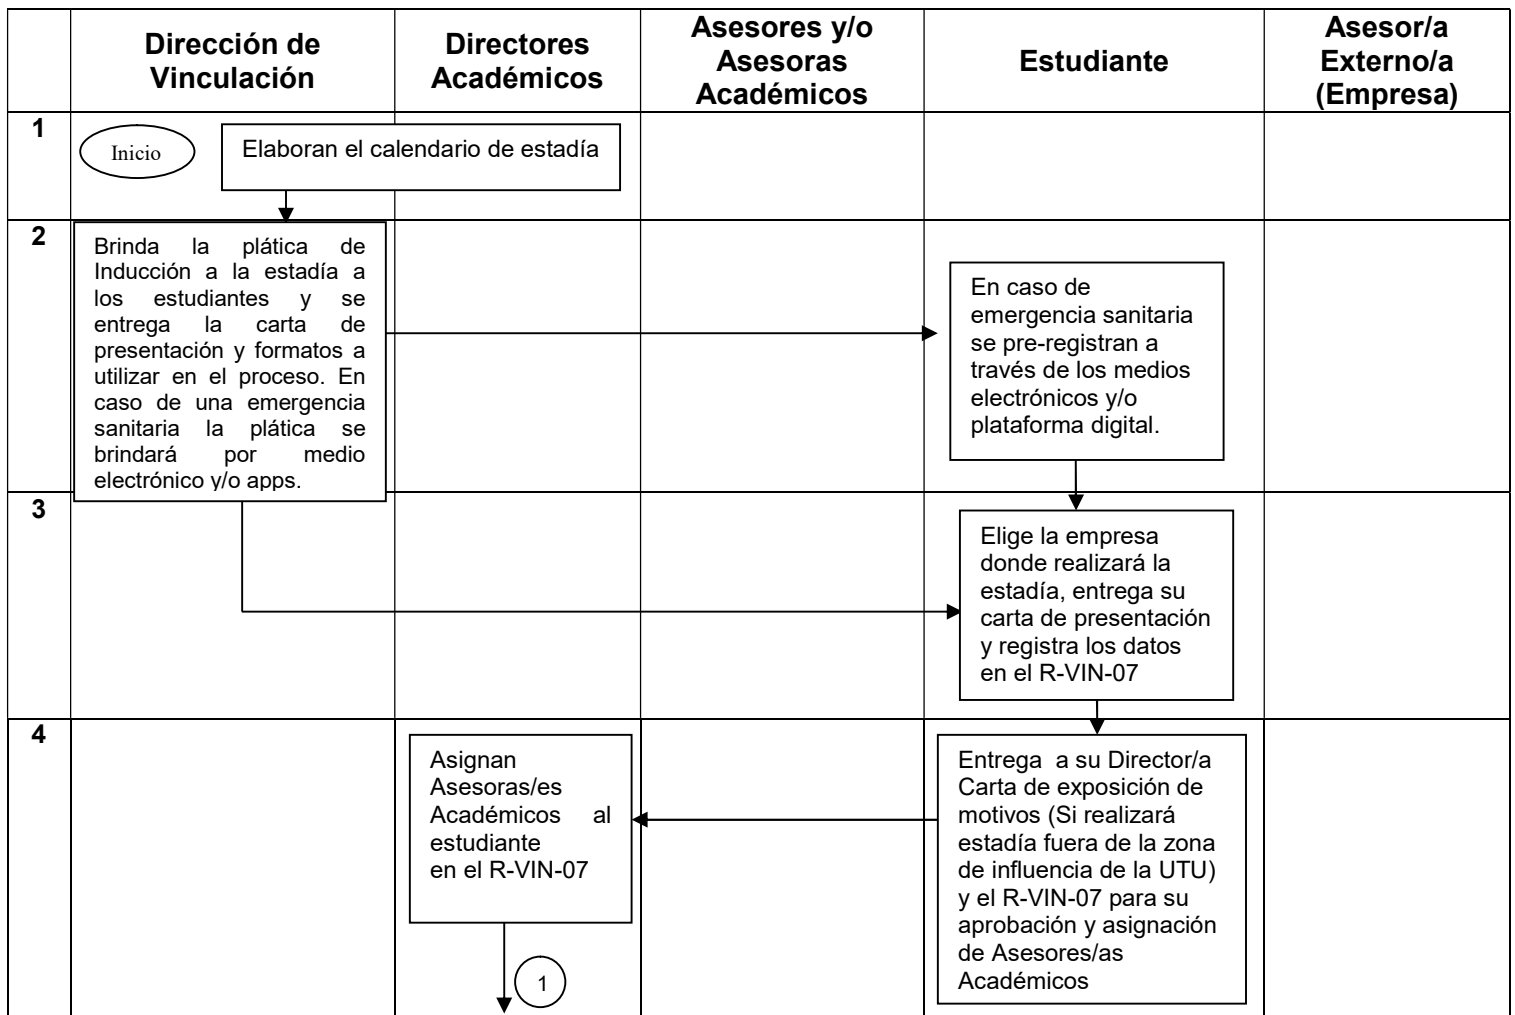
| | Dirección de Vinculación | Directores Académicos | Asesores y/o Asesoras Académicos | Estudiante | Asesor/a Externo/a (Empresa) |
|---|---|---|---|---|---|
| 1 | Inicio Elaboran el calendario de estadía | | | | |
| 2 | Brinda la plática de Inducción a la estadía a los estudiantes y se entrega la carta de presentación y formatos a utilizar en el proceso. En caso de una emergencia sanitaria la plática se brindará por medio electrónico y/o apps. | | | En caso de emergencia sanitaria se pre-registran a través de los medios electrónicos y/o plataforma digital. | |
| 3 | | | | Elige la empresa donde realizará la estadía, entrega su carta de presentación y registra los datos en el R-VIN-07 | |
| 4 | | Asignan Asesoras/es Académicos al estudiante en el R-VIN-07 | | Entrega a su Director/a Carta de exposición de motivos (Si realizará estadía fuera de la zona de influencia de la UTU) y el R-VIN-07 para su aprobación y asignación de Asesores/as Académicos | |

1